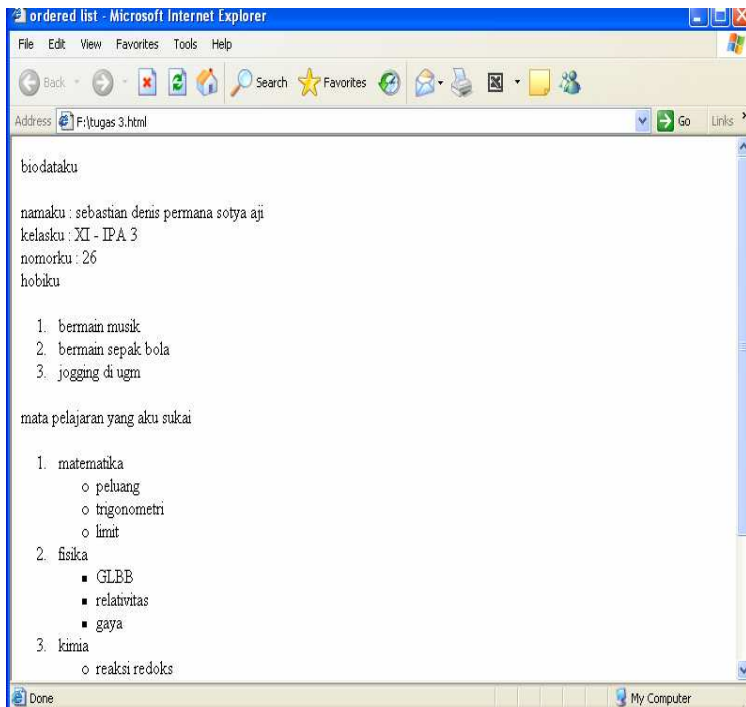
ordered list - Microsoft Internet Explorer

File Edit View Favorites Tools Help

Back Search Favorites

Address F:\tugas 3.html Go Links

biodataku

namaku : sebastian denis permana sotya aji
kelasku : XI - IPA 3
nomorku : 26
hobiku

1. bermain musik
2. bermain sepak bola
3. jogging di ugm

mata pelajaran yang aku sukai

1. matematika
   - peluang
   - trigonometri
   - limit
2. fisika
   - GLBB
   - relativitas
   - gaya
3. kimia
   - reaksi redoks

Done My Computer